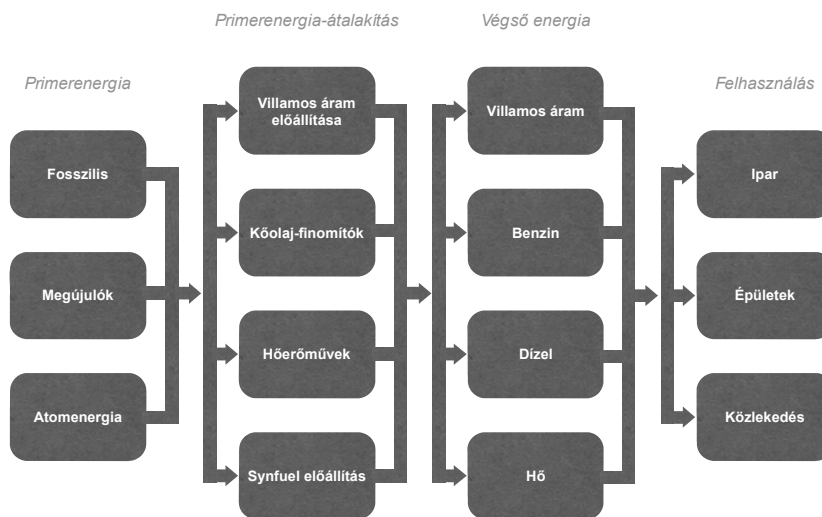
Primerenergia-átalakítás

Végső energia

Primerenergia

Felhasználás

Fosszilis

Megújulók

Atomenergia

Villamos áram előállítása

Kőolaj-finomítók

Hőerőművek

Synfuel előállítás

Villamos áram

Benzin

Dízel

Hő

Ipar

Épületek

Közlekedés